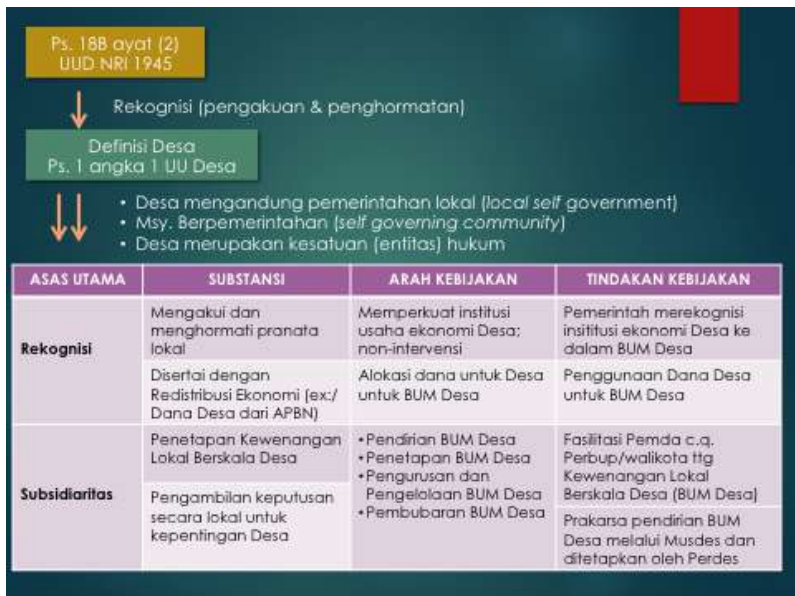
Ps. 18B ayat (2) UUD NRI 1945

Rekognisi (pengakuan & penghormatan)

Definisi Desa
Ps. 1 angka 1 UU Desa

• Desa mengandung pemerintahan lokal (*local self government*)
• Msy. Berpemerintahan (*self governing community*)
• Desa merupakan kesatuan (entitas) hukum

| ASAS UTAMA | SUBSTANSI | ARAH KEBIJAKAN | TINDAKAN KEBIJAKAN |
|---|---|---|---|
| Rekognisi | Mengakui dan menghormati pranata lokal | Memperkuat institusi usaha ekonomi Desa; non-intervensi | Pemerintah merekognisi insititusi ekonomi Desa ke dalam BUM Desa |
| | Disertai dengan Redistribusi Ekonomi (ex.: Dana Desa dari APBN) | Alokasi dana untuk Desa untuk BUM Desa | Penggunaan Dana Desa untuk BUM Desa |
| Subsidiaritas | Penetapan Kewenangan Lokal Berskala Desa | •Pendirian BUM Desa •Penetapan BUM Desa •Pengurusan dan Pengelolaan BUM Desa •Pembubaran BUM Desa | Fasilitasi Pemda c.q. Perbup/walikota ttg Kewenangan Lokal Berskala Desa (BUM Desa) |
| | Pengambilan keputusan secara lokal untuk kepentingan Desa | | Prakarsa pendirian BUM Desa melalui Musdes dan ditetapkan oleh Perdes |